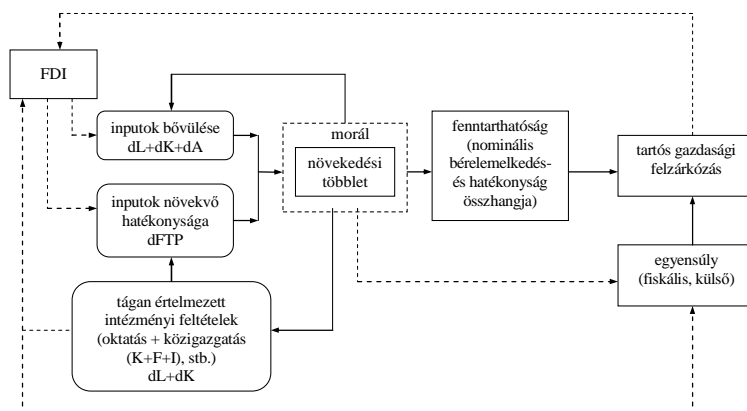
FDI

inputok bővülése
dL+dK+dA

inputok növekvő hatékonysága
dFTP

tágan értelmezett intézményi feltételek (oktatás + közigazgatás (K+F+I), stb.)
dL+dK

morál

növekedési többlet

fenntarthatóság (nominális bérelemelkedés- és hatékonyság összhangja)

tartós gazdasági felzárkózás

egyensúly (fiskális, külső)